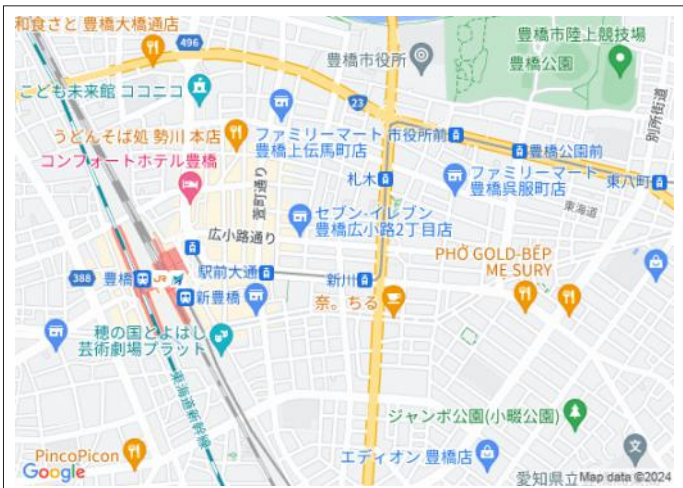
和食さと 豊橋大橋通店
496
豊橋市陸上競技場
豊橋市役所
豊橋公園
こども未来館 ココニコ
23
うどんそば処 勢川 本店
ファミリーマート 豊橋上伝馬町店
市役所前
豊橋公園前
別所街道
コンフォートホテル豊橋
札木
ファミリーマート 豊橋呉服町店
東八町
東海道
セブン-イレブン 豊橋広小路2丁目店
広小路通り
PHỞ GOLD-BẾP ME SURY
388
豊橋
JR
駅前大通
新川
新豊橋
奈。ちる
穂の国とよはし芸術劇場プラット
東海道新幹線
ジャンボ公園(小畷公園)
PincoPicon
エディオン 豊橋店
Google
愛知県立
Map data ©2024